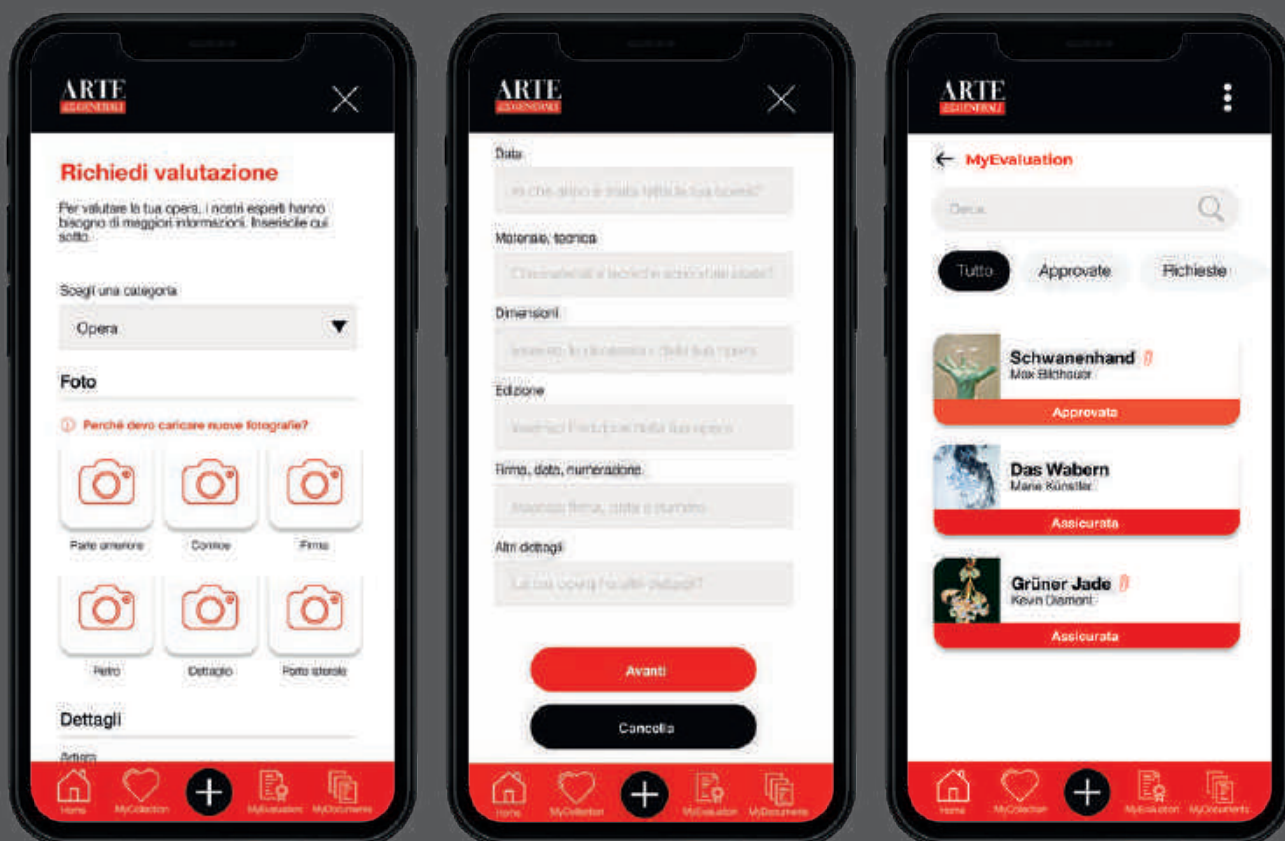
ARTE
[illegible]

Richiedi valutazione

Per valutare la tua opera, i nostri esperti hanno bisogno di maggiori informazioni. Inseriscile qui sotto.

Scegli una categoria

Opera

Foto

Perché devo caricare nuove fotografie?

Parte anteriore
Cornice
Firma
Retro
Dettaglio
Parte laterale

Dettagli

Artista

Home
MyCollection
MyEvaluation
MyDocuments

ARTE
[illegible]

Data
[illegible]

Materiale, tecnica
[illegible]

Dimensioni
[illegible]

Edizione
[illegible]

Firma, data, numerazione
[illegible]

Altri dettagli
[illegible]

Avanti

Cancella

Home
MyCollection
MyEvaluation
MyDocuments

ARTE
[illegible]

MyEvaluation

Cerca

Tutto
Approvate
Richieste

Schwanenhand
Max Bildhauer
Approvata

Das Wabern
Marie Künstler
Assicurata

Grüner Jade
Kevin Diamont
Assicurata

Home
MyCollection
MyEvaluation
MyDocuments